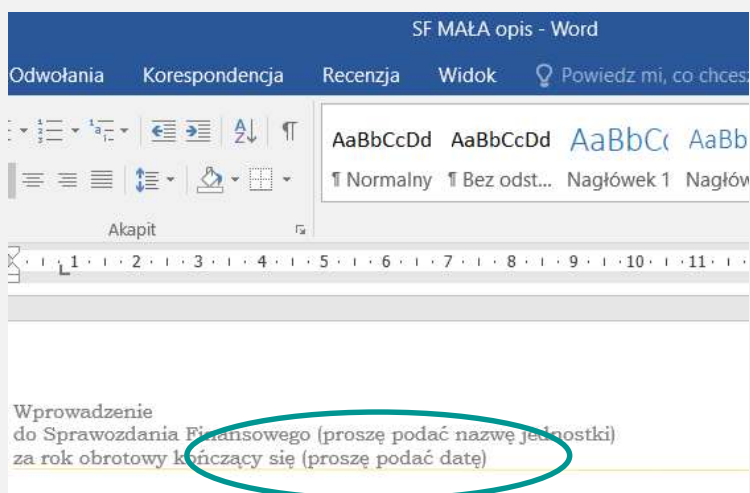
SF MAŁA opis - Word

Odwołania Korespondencja Recenzja Widok Powiedz mi, co chcesz

AaBbCcDd AaBbCcDd AaBbC AaBb

¶ Normalny ¶ Bez odst... Nagłówek 1 Nagłów

Akapit

1 · 2 · 3 · 4 · 5 · 6 · 7 · 8 · 9 · 10 · 11

Wprowadzenie
do Sprawozdania Finansowego (proszę podać nazwę jednostki)
za rok obrotowy kończący się (proszę podać datę)